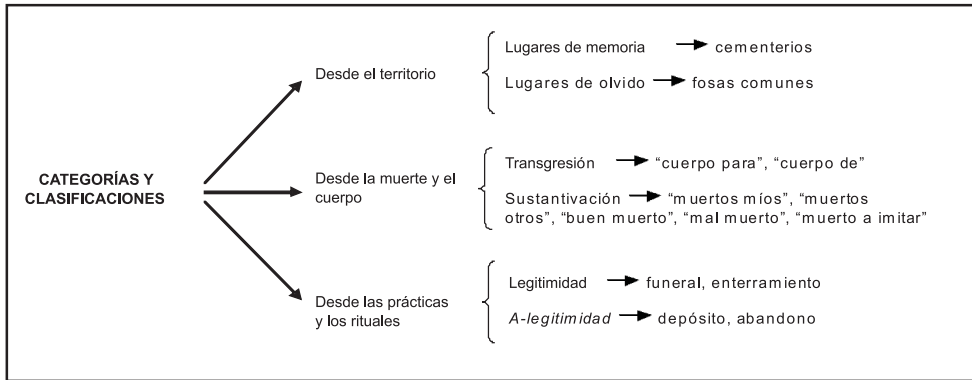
CATEGORÍAS Y CLASIFICACIONES

Desde el territorio

Lugares de memoria → cementerios

Lugares de olvido → fosas comunes

Desde la muerte y el cuerpo

Transgresión → "cuerpo para", "cuerpo de"

Sustantivación → "muertos míos", "muertos otros", "buen muerto", "mal muerto", "muerto a imitar"

Desde las prácticas y los rituales

Legitimidad → funeral, enterramiento

*A-legitimidad* → depósito, abandono